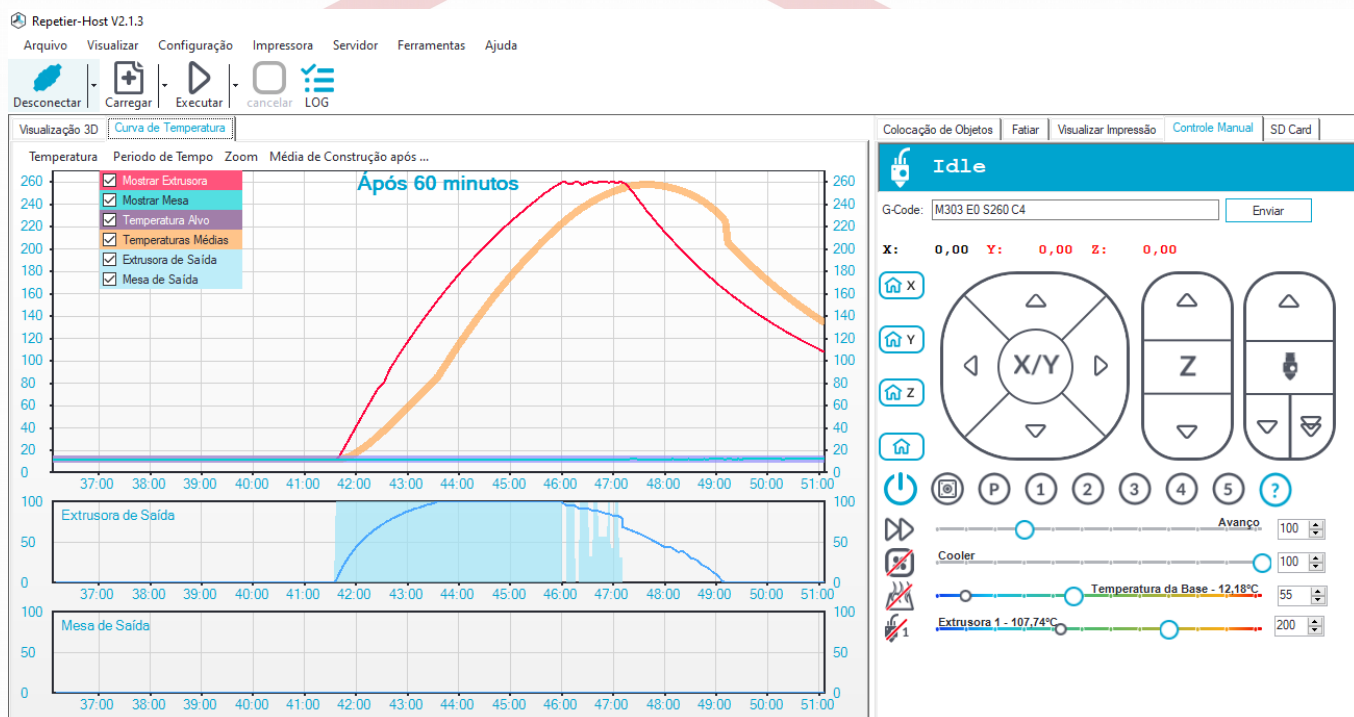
Repetier-Host V2.1.3

Arquivo Visualizar Configuração Impressora Servidor Ferramentas Ajuda

Desconectar Carregar Executar cancelar LOG

Visualização 3D Curva de Temperatura

Temperatura Periodo de Tempo Zoom Média de Construção após ...

Mostrar Extrusora
Mostrar Mesa
Temperatura Alvo
Temperaturas Médias
Extrusora de Saída
Mesa de Saída

Após 60 minutos

260 240 220 200 180 160 140 120 100 80 60 40 20 0

37:00 38:00 39:00 40:00 41:00 42:00 43:00 44:00 45:00 46:00 47:00 48:00 49:00 50:00 51:00

100 50 0 Extrusora de Saída

37:00 38:00 39:00 40:00 41:00 42:00 43:00 44:00 45:00 46:00 47:00 48:00 49:00 50:00 51:00

100 50 0 Mesa de Saída

37:00 38:00 39:00 40:00 41:00 42:00 43:00 44:00 45:00 46:00 47:00 48:00 49:00 50:00 51:00

Colocação de Objetos Fatiar Visualizar Impressão Controle Manual SD Card

Idle

G-Code: M303 E0 S260 C4 Enviar

X: 0,00 Y: 0,00 Z: 0,00

X Y Z

X/Y Z

P 1 2 3 4 5 ?

Avanço 100
Cooler 100
Temperatura da Base - 12,18°C 55
Extrusora 1 - 107,74°C 200
1